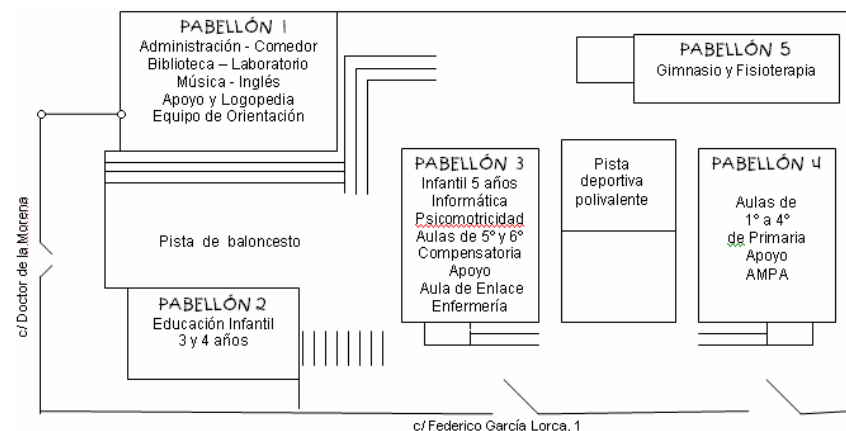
PABELLÓN 1
Administración - Comedor
Biblioteca – Laboratorio
Música - Inglés
Apoyo y Logopedia
Equipo de Orientación

PABELLÓN 5
Gimnasio y Fisioterapia

PABELLÓN 3
Infantil 5 años
Informática
Psicomotricidad
Aulas de 5º y 6º
Compensatoria
Apoyo
Aula de Enlace
Enfermería

Pista
deportiva
polivalente

PABELLÓN 4
Aulas de
1º a 4º
de Primaria
Apoyo
AMPA

Pista de baloncesto

PABELLÓN 2
Educación Infantil
3 y 4 años

c/ Doctor de la Morena

c/ Federico García Lorca. 1